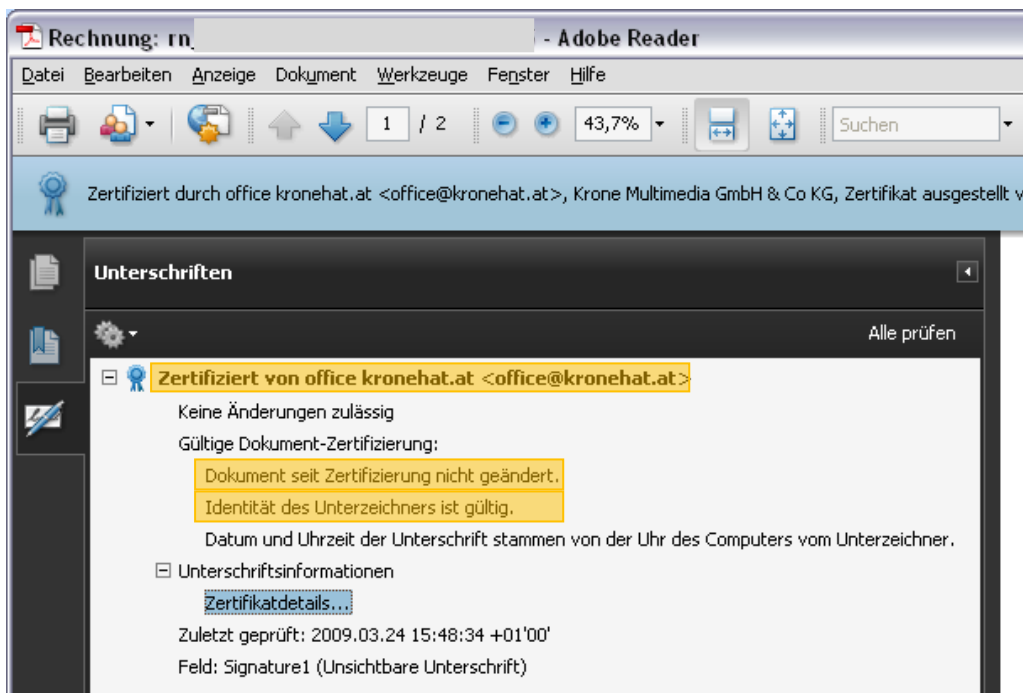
Rechnung: rn_ - Adobe Reader

Datei Bearbeiten Anzeige Dokument Werkzeuge Fenster Hilfe

1 / 2 43,7% Suchen

Zertifiziert durch office kronehat.at <office@kronehat.at>, Krone Multimedia GmbH & Co KG, Zertifikat ausgestellt v

Unterschriften

Alle prüfen

Zertifiziert von office kronehat.at <office@kronehat.at>

Keine Änderungen zulässig

Gültige Dokument-Zertifizierung:

Dokument seit Zertifizierung nicht geändert.

Identität des Unterzeichners ist gültig.

Datum und Uhrzeit der Unterschrift stammen von der Uhr des Computers vom Unterzeichner.

Unterschriftsinformationen

Zertifikatdetails...

Zuletzt geprüft: 2009.03.24 15:48:34 +01'00'

Feld: Signature1 (Unsichtbare Unterschrift)